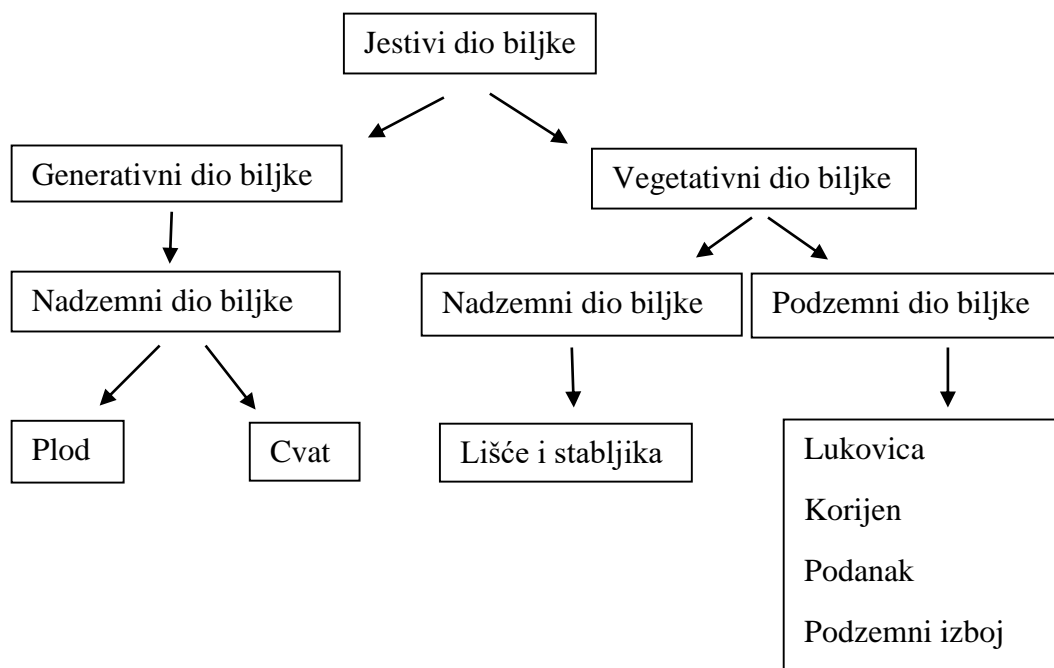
Jestivi dio biljke

Generativni dio biljke

Vegetativni dio biljke

Nadzemni dio biljke

Nadzemni dio biljke

Podzemni dio biljke

Plod

Cvat

Lišće i stabljika

Lukovica

Korijen

Podanak

Podzemni izboj